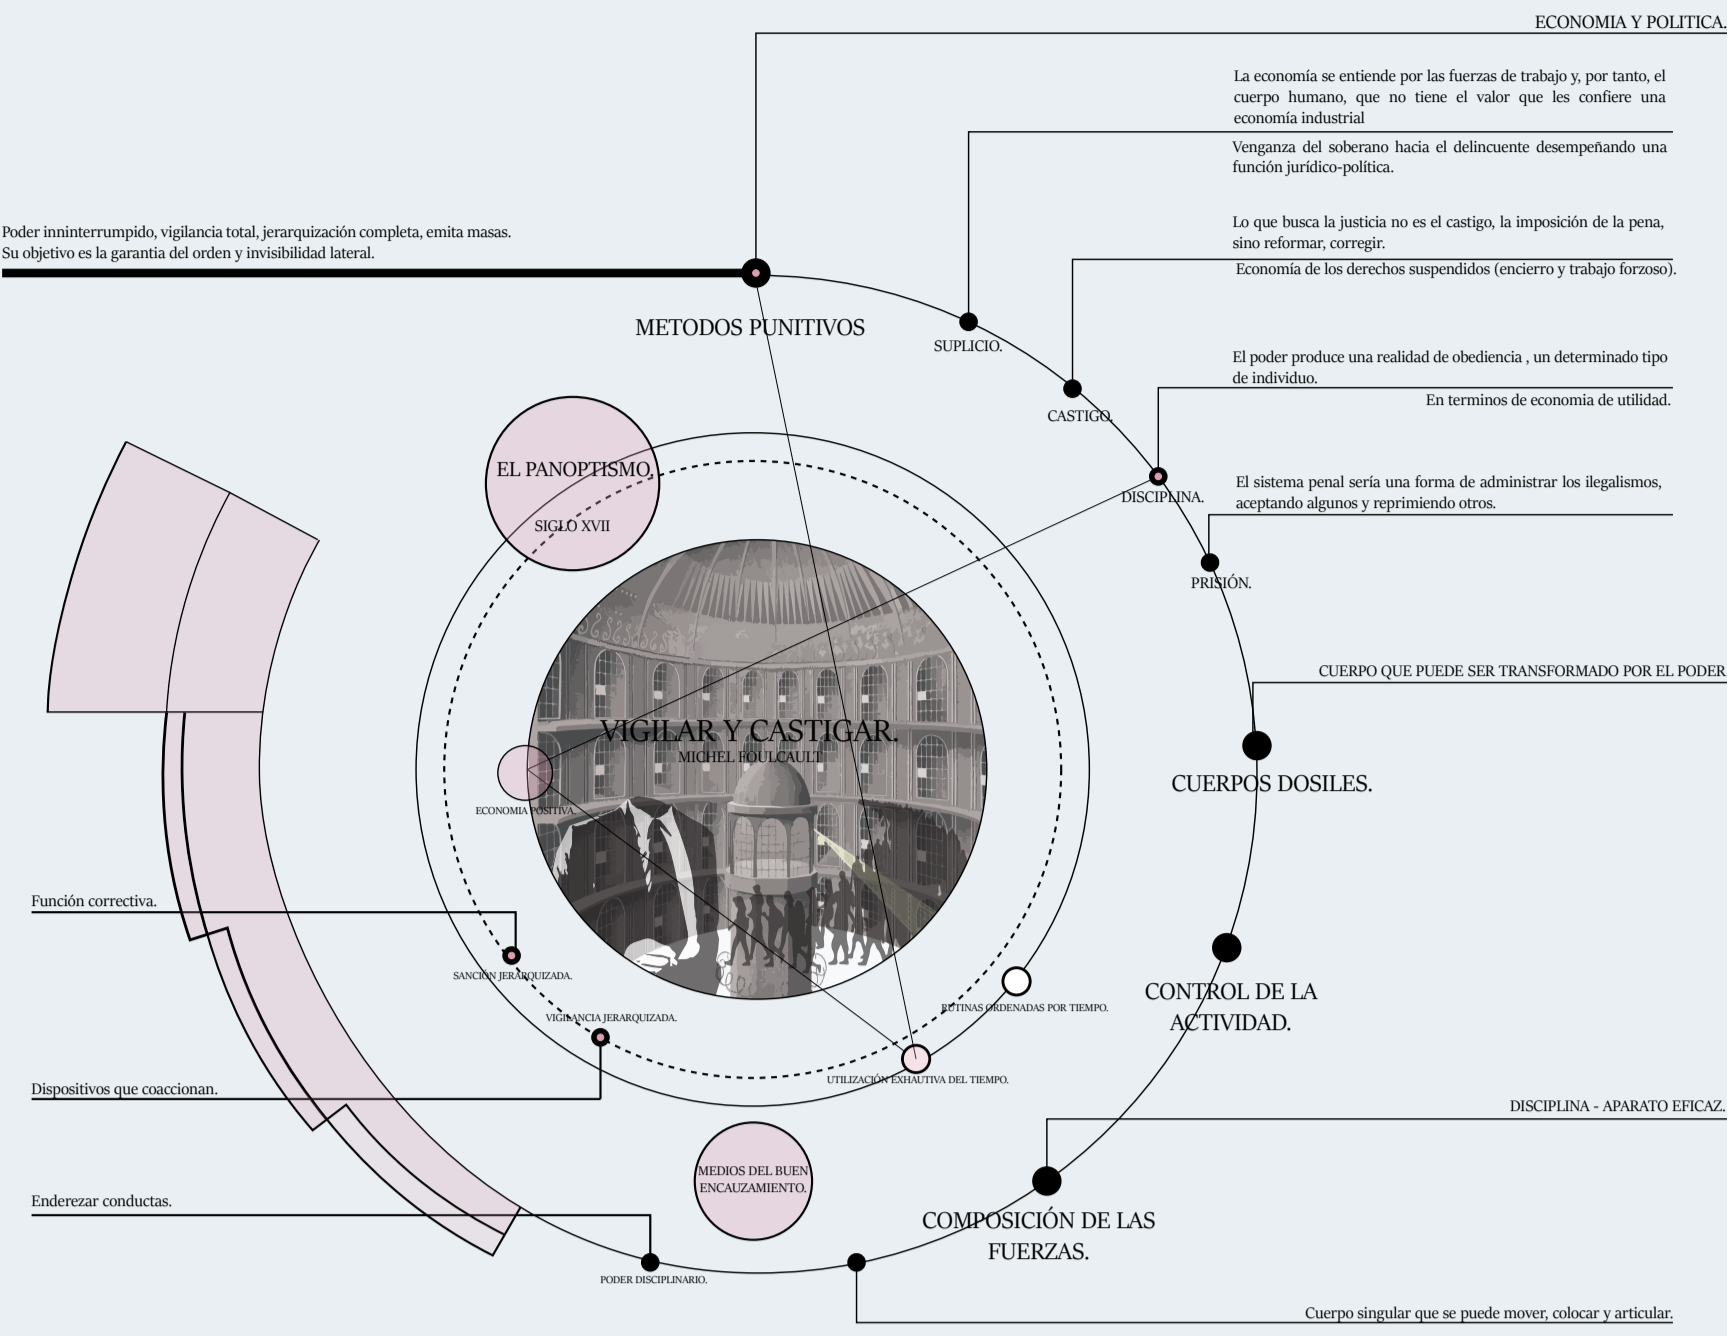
ECONOMIA Y POLITICA.

La economía se entiende por las fuerzas de trabajo y, por tanto, el cuerpo humano, que no tiene el valor que les confiere una economía industrial

Venganza del soberano hacia el delincuente desempeñando una función jurídico-política.

Poder inninterrumpido, vigilancia total, jerarquización completa, emita masas.
Su objetivo es la garantia del orden y invisibilidad lateral.

Lo que busca la justicia no es el castigo, la imposición de la pena, sino reformar, corregir.

Economía de los derechos suspendidos (encierro y trabajo forzoso).

METODOS PUNITIVOS

SUPLICIO.

El poder produce una realidad de obediencia , un determinado tipo de individuo.

CASTIGO.

En terminos de economia de utilidad.

EL PANOPTISMO.

SIGLO XVII

DISCIPLINA.

El sistema penal sería una forma de administrar los ilegalismos, aceptando algunos y reprimiendo otros.

PRISIÓN.

CUERPO QUE PUEDE SER TRANSFORMADO POR EL PODER

VIGILAR Y CASTIGAR.
MICHEL FOULCAULT

ECONOMIA POSITIVA.

CUERPOS DOSILES.

Función correctiva.

SANCION JERARQUIZADA.

RUTINAS ORDENADAS POR TIEMPO.

CONTROL DE LA ACTIVIDAD.

VIGILANCIA JERARQUIZADA.

UTILIZACIÓN EXHAUTIVA DEL TIEMPO.

Dispositivos que coaccionan.

DISCIPLINA - APARATO EFICAZ.

MEDIOS DEL BUEN ENCAUZAMIENTO.

Enderezar conductas.

COMPOSICIÓN DE LAS FUERZAS.

PODER DISCIPLINARIO.

Cuerpo singular que se puede mover, colocar y articular.